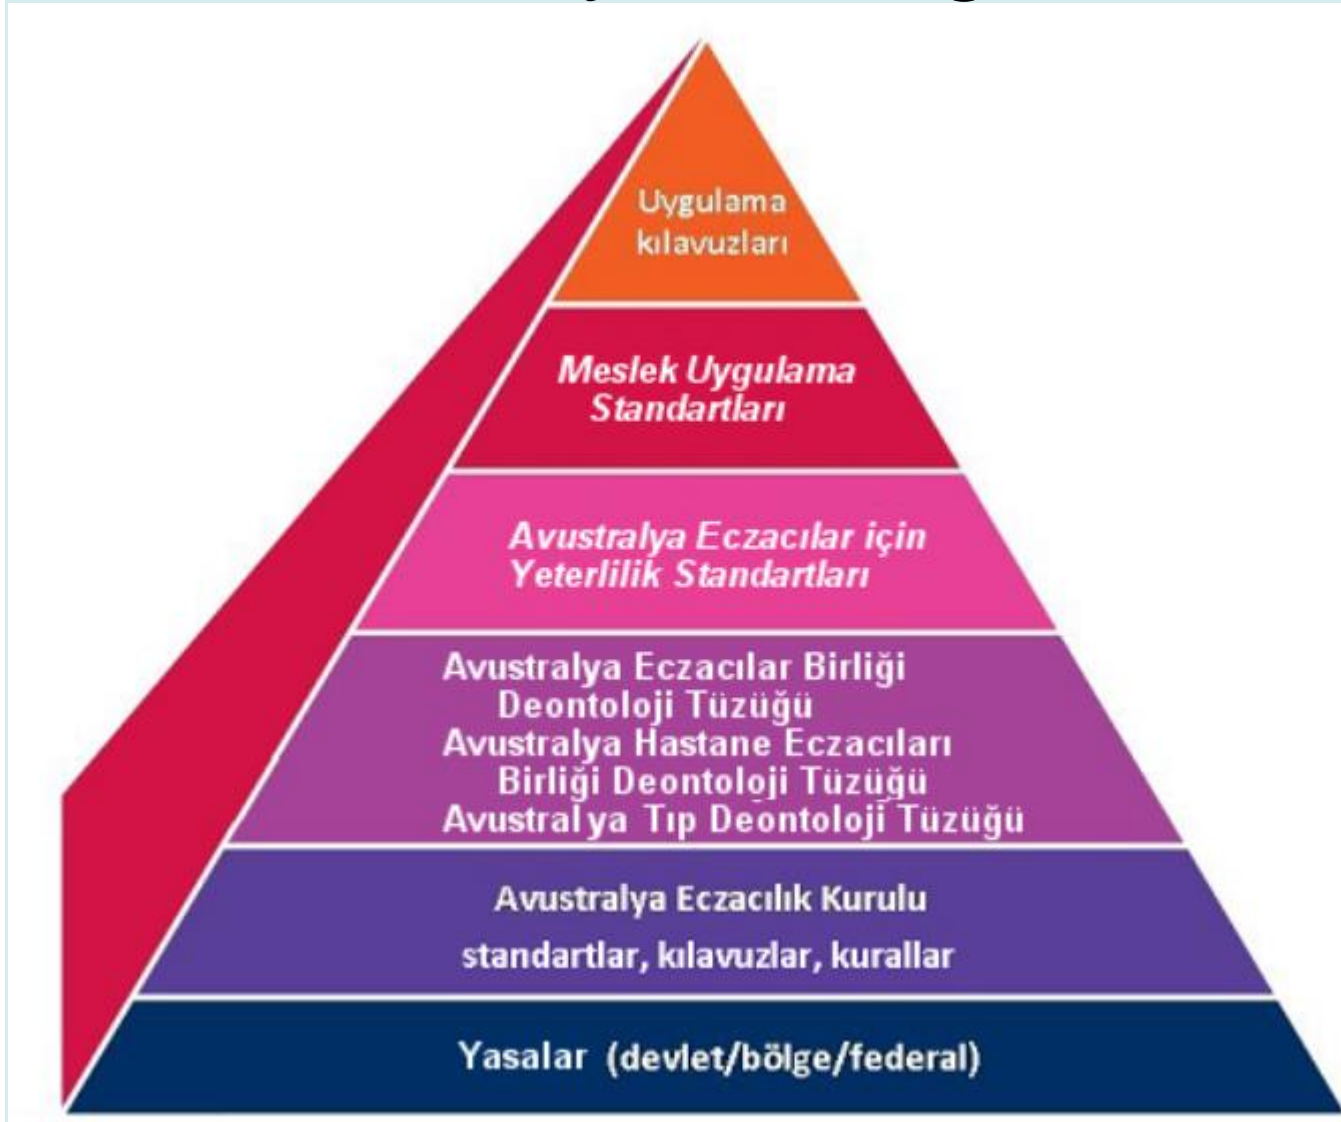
Uygulama kılavuzları

Meslek Uygulama Standartları

Avustralya Eczacılar için Yeterlilik Standartları

Avustralya Eczacılar Birliği Deontoloji Tüzüğü
Avustralya Hastane Eczacıları Birliği Deontoloji Tüzüğü
Avustral ya Tıp Deontoloji Tüzüğü

Avustralya Eczacılık Kurulu
standartlar, kılavuzlar, kurallar

Yasalar (devlet/bölge/federal)